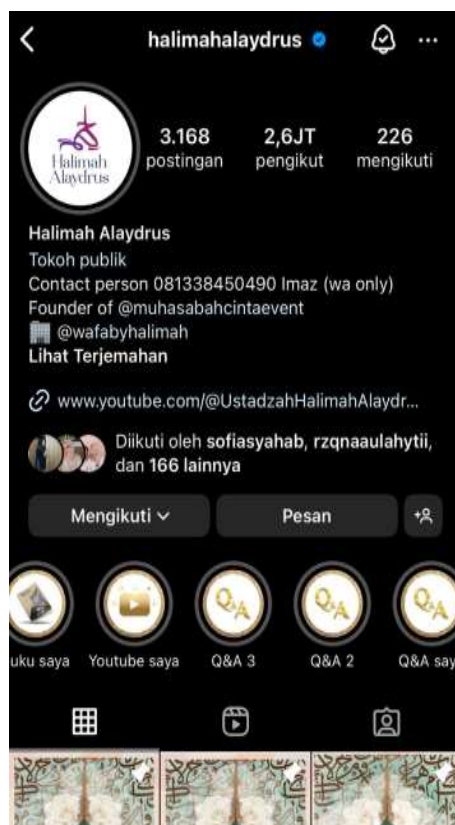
halimahalaydrus

Halimah Alaydrus

3.168 postingan

2,6JT pengikut

226 mengikuti

Halimah Alaydrus
Tokoh publik
Contact person 081338450490 Imaz (wa only)
Founder of @muhasabahcintaevent
@wafabyhalimah
Lihat Terjemahan

www.youtube.com/@UstadzahHalimahAlaydr...

Diikuti oleh sofiasyahab, rzqnaaulahytii, dan 166 lainnya

Mengikuti

Pesan

uku saya

Youtube saya

Q&A 3

Q&A 2

Q&A say

Q&A

Q&A

Q&A